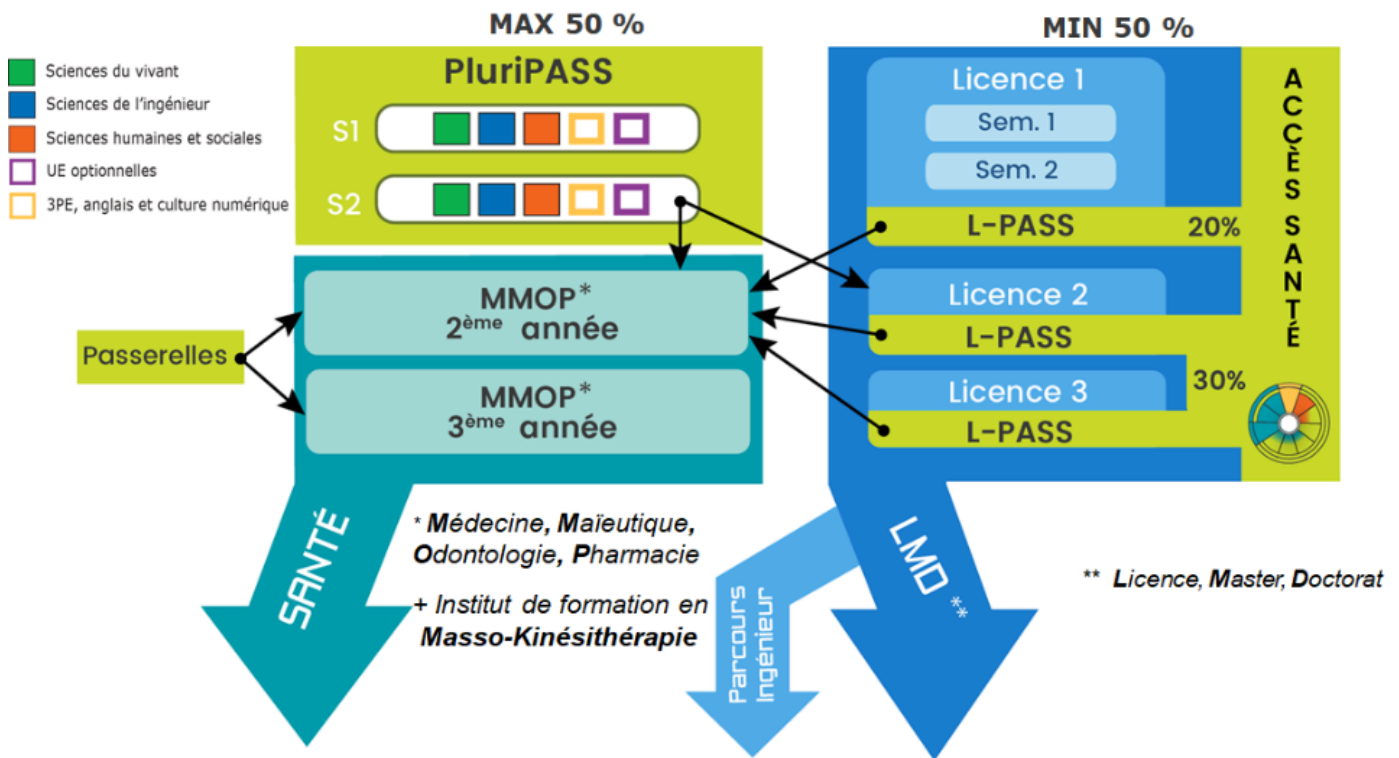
Sciences du vivant
Sciences de l'ingénieur
Sciences humaines et sociales
UE optionnelles
3PE, anglais et culture numérique

MAX 50 %

PluriPASS

S1

S2

MIN 50 %

Licence 1
Sem. 1
Sem. 2
L-PASS
20%

ACCÈS SANTÉ

Licence 2
L-PASS

Licence 3
30%
L-PASS

MMOP*
2ème année

MMOP*
3ème année

Passerelles

SANTÉ

* Médecine, Maïeutique, Odontologie, Pharmacie

+ Institut de formation en Masso-Kinésithérapie

Parcours Ingénieur

LMD **

** Licence, Master, Doctorat